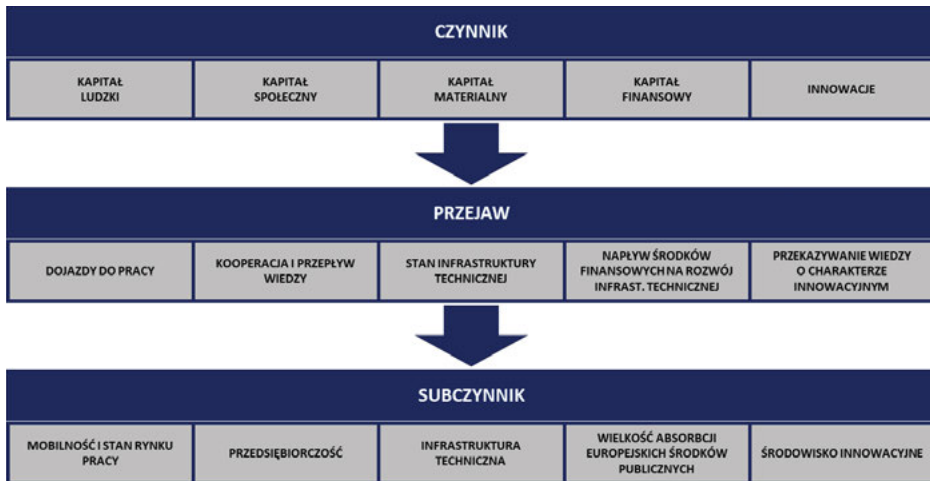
CZYNNIK

| KAPITAŁ LUDZKI | KAPITAŁ SPOŁECZNY | KAPITAŁ MATERIALNY | KAPITAŁ FINANSOWY | INNOWACJE |
|---|---|---|---|---|

PRZEJAW

| DOJAZDY DO PRACY | KOOPERACJA I PRZEPŁYW WIEDZY | STAN INFRASTRUKTURY TECHNICZNEJ | NAPŁYW ŚRODKÓW FINANSOWYCH NA ROZWÓJ INFRAST. TECHNICZNEJ | PRZEKAZYWANIE WIEDZY O CHARAKTERZE INNOWACYJNYM |
|---|---|---|---|---|

SUBCZYNNIK

| MOBILNOŚĆ I STAN RYNKU PRACY | PRZEDSIĘBIORCZOŚĆ | INFRASTRUKTURA TECHNICZNA | WIELKOŚĆ ABSORBCJI EUROPEJSKICH ŚRODKÓW PUBLICZNYCH | ŚRODOWISKO INNOWACYJNE |
|---|---|---|---|---|